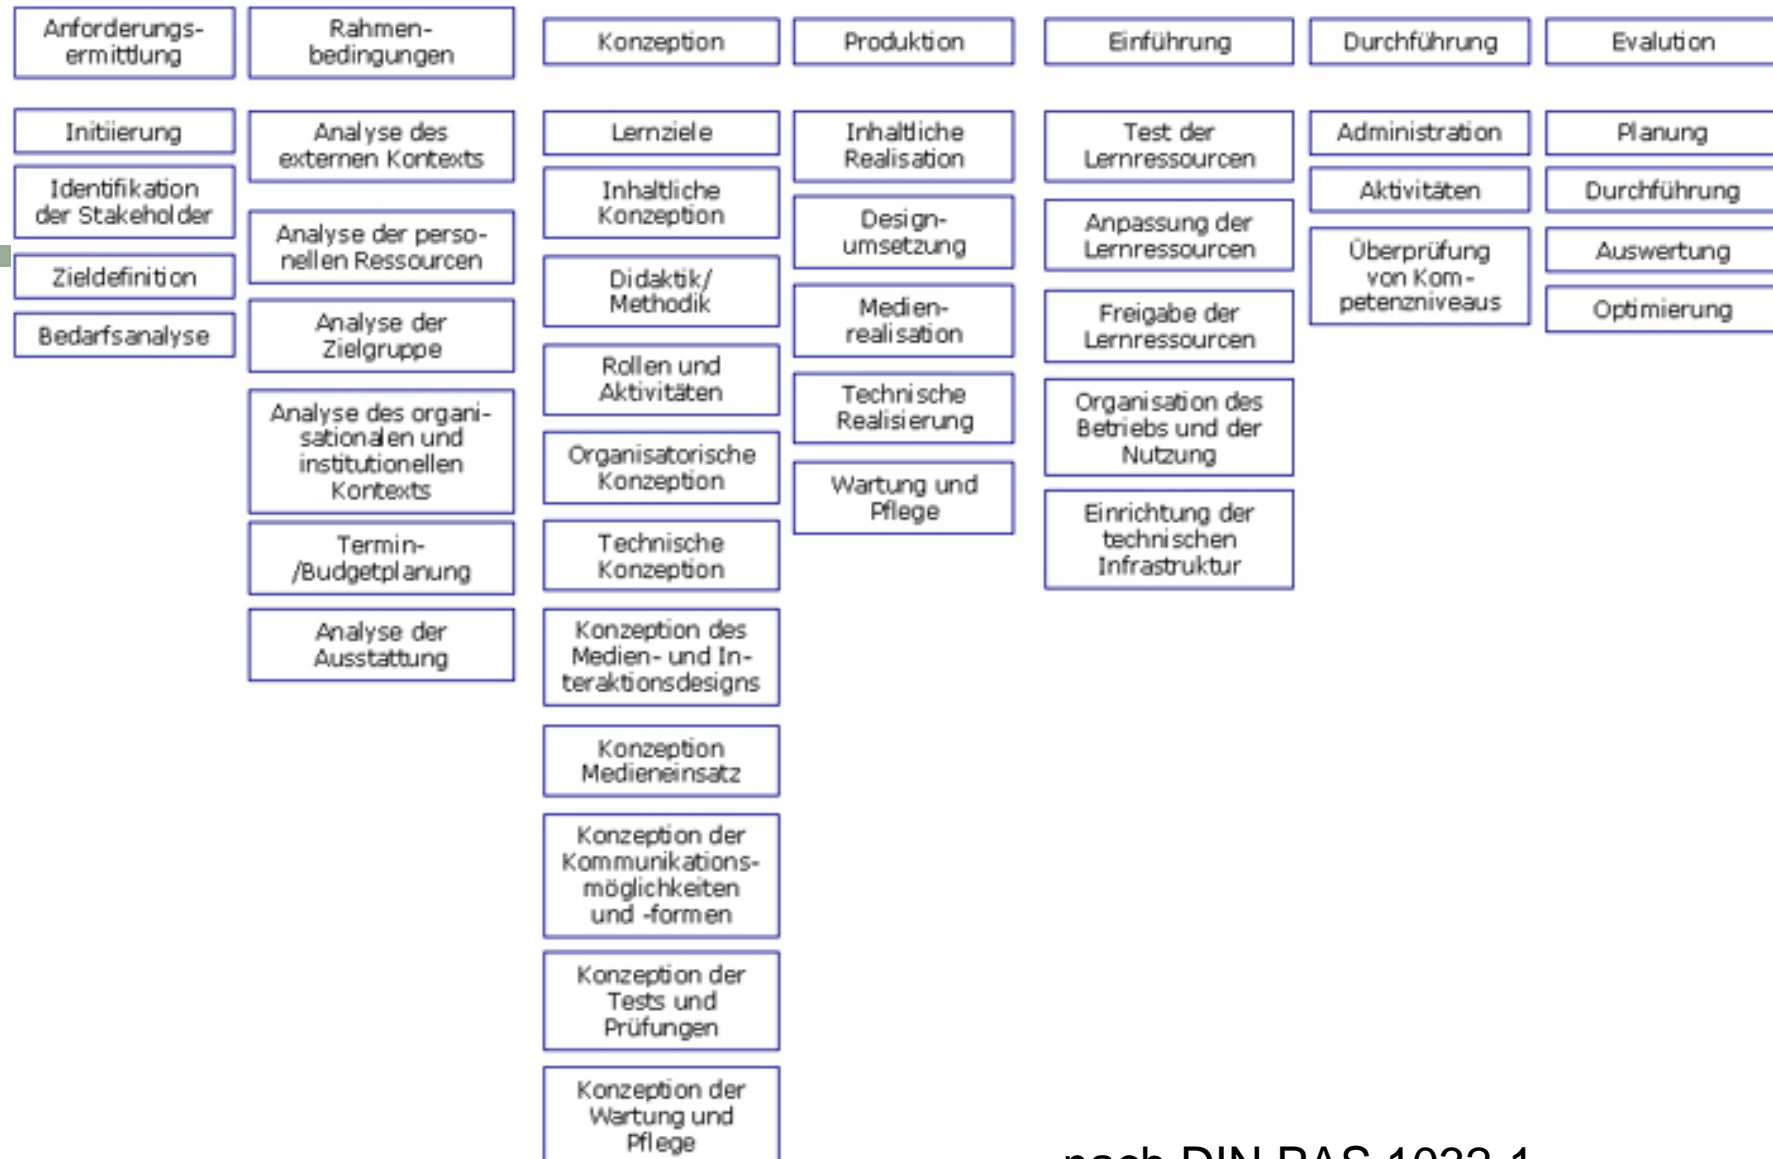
Anforderungsermittlung

Initiierung

Identifikation der Stakeholder

Zieldefinition

Bedarfsanalyse

Rahmenbedingungen

Analyse des externen Kontexts

Analyse der personellen Ressourcen

Analyse der Zielgruppe

Analyse des organisationalen und institutionellen Kontexts

Termin-/Budgetplanung

Analyse der Ausstattung

Konzeption

Lernziele

Inhaltliche Konzeption

Didaktik/ Methodik

Rollen und Aktivitäten

Organisatorische Konzeption

Technische Konzeption

Konzeption des Medien- und Interaktionsdesigns

Konzeption Medieneinsatz

Konzeption der Kommunikationsmöglichkeiten und -formen

Konzeption der Tests und Prüfungen

Konzeption der Wartung und Pflege

Produktion

Inhaltliche Realisation

Designumsetzung

Medienrealisation

Technische Realisierung

Wartung und Pflege

Einführung

Test der Lernressourcen

Anpassung der Lernressourcen

Freigabe der Lernressourcen

Organisation des Betriebs und der Nutzung

Einrichtung der technischen Infrastruktur

Durchführung

Administration

Aktivitäten

Überprüfung von Kompetenzniveaus

Evalution

Planung

Durchführung

Auswertung

Optimierung

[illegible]